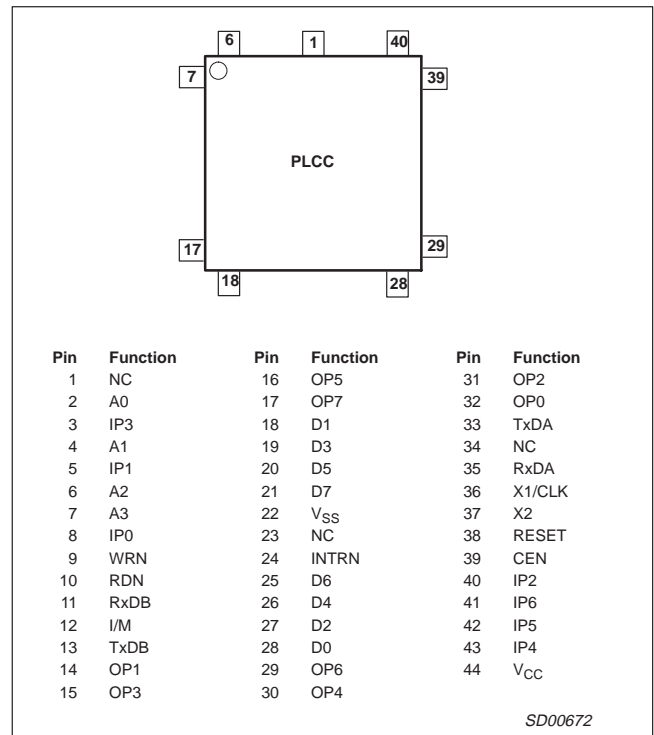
6 1 40
7 39
PLCC
17 29
18 28

| Pin | Function | Pin | Function | Pin | Function |
|---|---|---|---|---|---|
| 1 | NC | 16 | OP5 | 31 | OP2 |
| 2 | A0 | 17 | OP7 | 32 | OP0 |
| 3 | IP3 | 18 | D1 | 33 | TxDA |
| 4 | A1 | 19 | D3 | 34 | NC |
| 5 | IP1 | 20 | D5 | 35 | RxDA |
| 6 | A2 | 21 | D7 | 36 | X1/CLK |
| 7 | A3 | 22 | $V_{SS}$ | 37 | X2 |
| 8 | IP0 | 23 | NC | 38 | RESET |
| 9 | WRN | 24 | INTRN | 39 | CEN |
| 10 | RDN | 25 | D6 | 40 | IP2 |
| 11 | RxDB | 26 | D4 | 41 | IP6 |
| 12 | I/M | 27 | D2 | 42 | IP5 |
| 13 | TxDB | 28 | D0 | 43 | IP4 |
| 14 | OP1 | 29 | OP6 | 44 | $V_{CC}$ |
| 15 | OP3 | 30 | OP4 | | |

SD00672